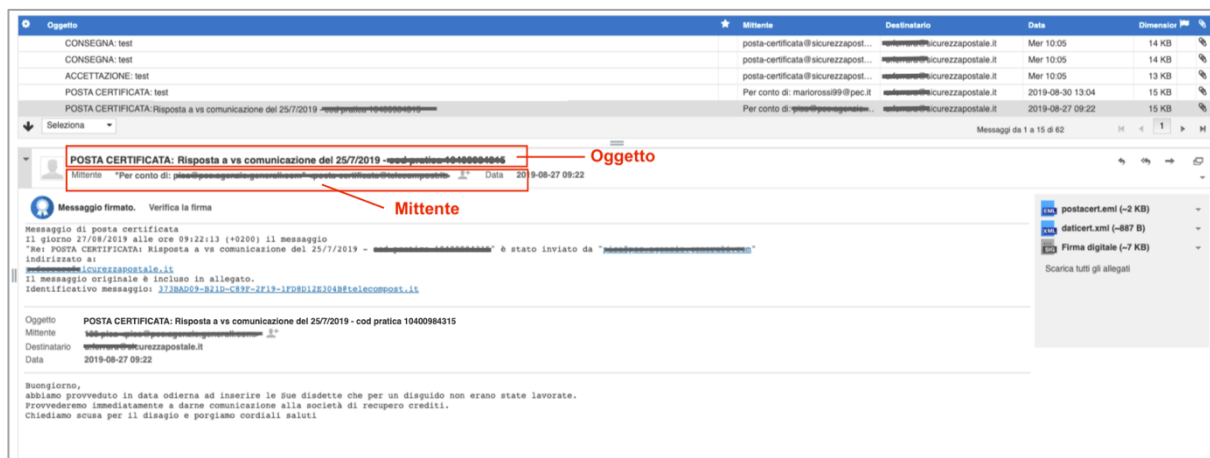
| Oggetto | Mittente | Destinatario | Data | Dimensior |
|---|---|---|---|---|
| CONSEGNA: test | posta-certificata@sicurezzapost... | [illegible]@sicurezzapostale.it | Mer 10:05 | 14 KB |
| CONSEGNA: test | posta-certificata@sicurezzapost... | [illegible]@sicurezzapostale.it | Mer 10:05 | 14 KB |
| ACCETTAZIONE: test | posta-certificata@sicurezzapost... | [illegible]@sicurezzapostale.it | Mer 10:05 | 13 KB |
| POSTA CERTIFICATA: test | Per conto di: mariorossi99@pec.it | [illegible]@sicurezzapostale.it | 2019-08-30 13:04 | 15 KB |
| POSTA CERTIFICATA:Risposta a vs comunicazione del 25/7/2019 - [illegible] | Per conto di: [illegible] | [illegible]@sicurezzapostale.it | 2019-08-27 09:22 | 15 KB |

Seleziona

Messaggi da 1 a 15 di 62

1

POSTA CERTIFICATA: Risposta a vs comunicazione del 25/7/2019 - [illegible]

Oggetto

Mittente "Per conto di: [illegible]" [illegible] Data 2019-08-27 09:22

Mittente

Messaggio firmato. Verifica la firma

postacert.eml (~2 KB)
daticert.xml (~887 B)
Firma digitale (~7 KB)
Scarica tutti gli allegati

Messaggio di posta certificata
Il giorno 27/08/2019 alle ore 09:22:13 (+0200) il messaggio
"Re: POSTA CERTIFICATA: Risposta a vs comunicazione del 25/7/2019 - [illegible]" è stato inviato da "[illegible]"
indirizzato a:
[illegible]sicurezzapostale.it
Il messaggio originale è incluso in allegato.
Identificativo messaggio: 373BAD09-B21D-C89F-2F19-1FD8D12E304B@telecompost.it

Oggetto POSTA CERTIFICATA: Risposta a vs comunicazione del 25/7/2019 - cod pratica 10400984315
Mittente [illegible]
Destinatario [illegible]@sicurezzapostale.it
Data 2019-08-27 09:22

Buongiorno,
abbiamo provveduto in data odierna ad inserire le Sue disdette che per un disguido non erano state lavorate.
Provvederemo immediatamente a darne comunicazione alla società di recupero crediti.
Chiediamo scusa per il disagio e porgiamo cordiali saluti